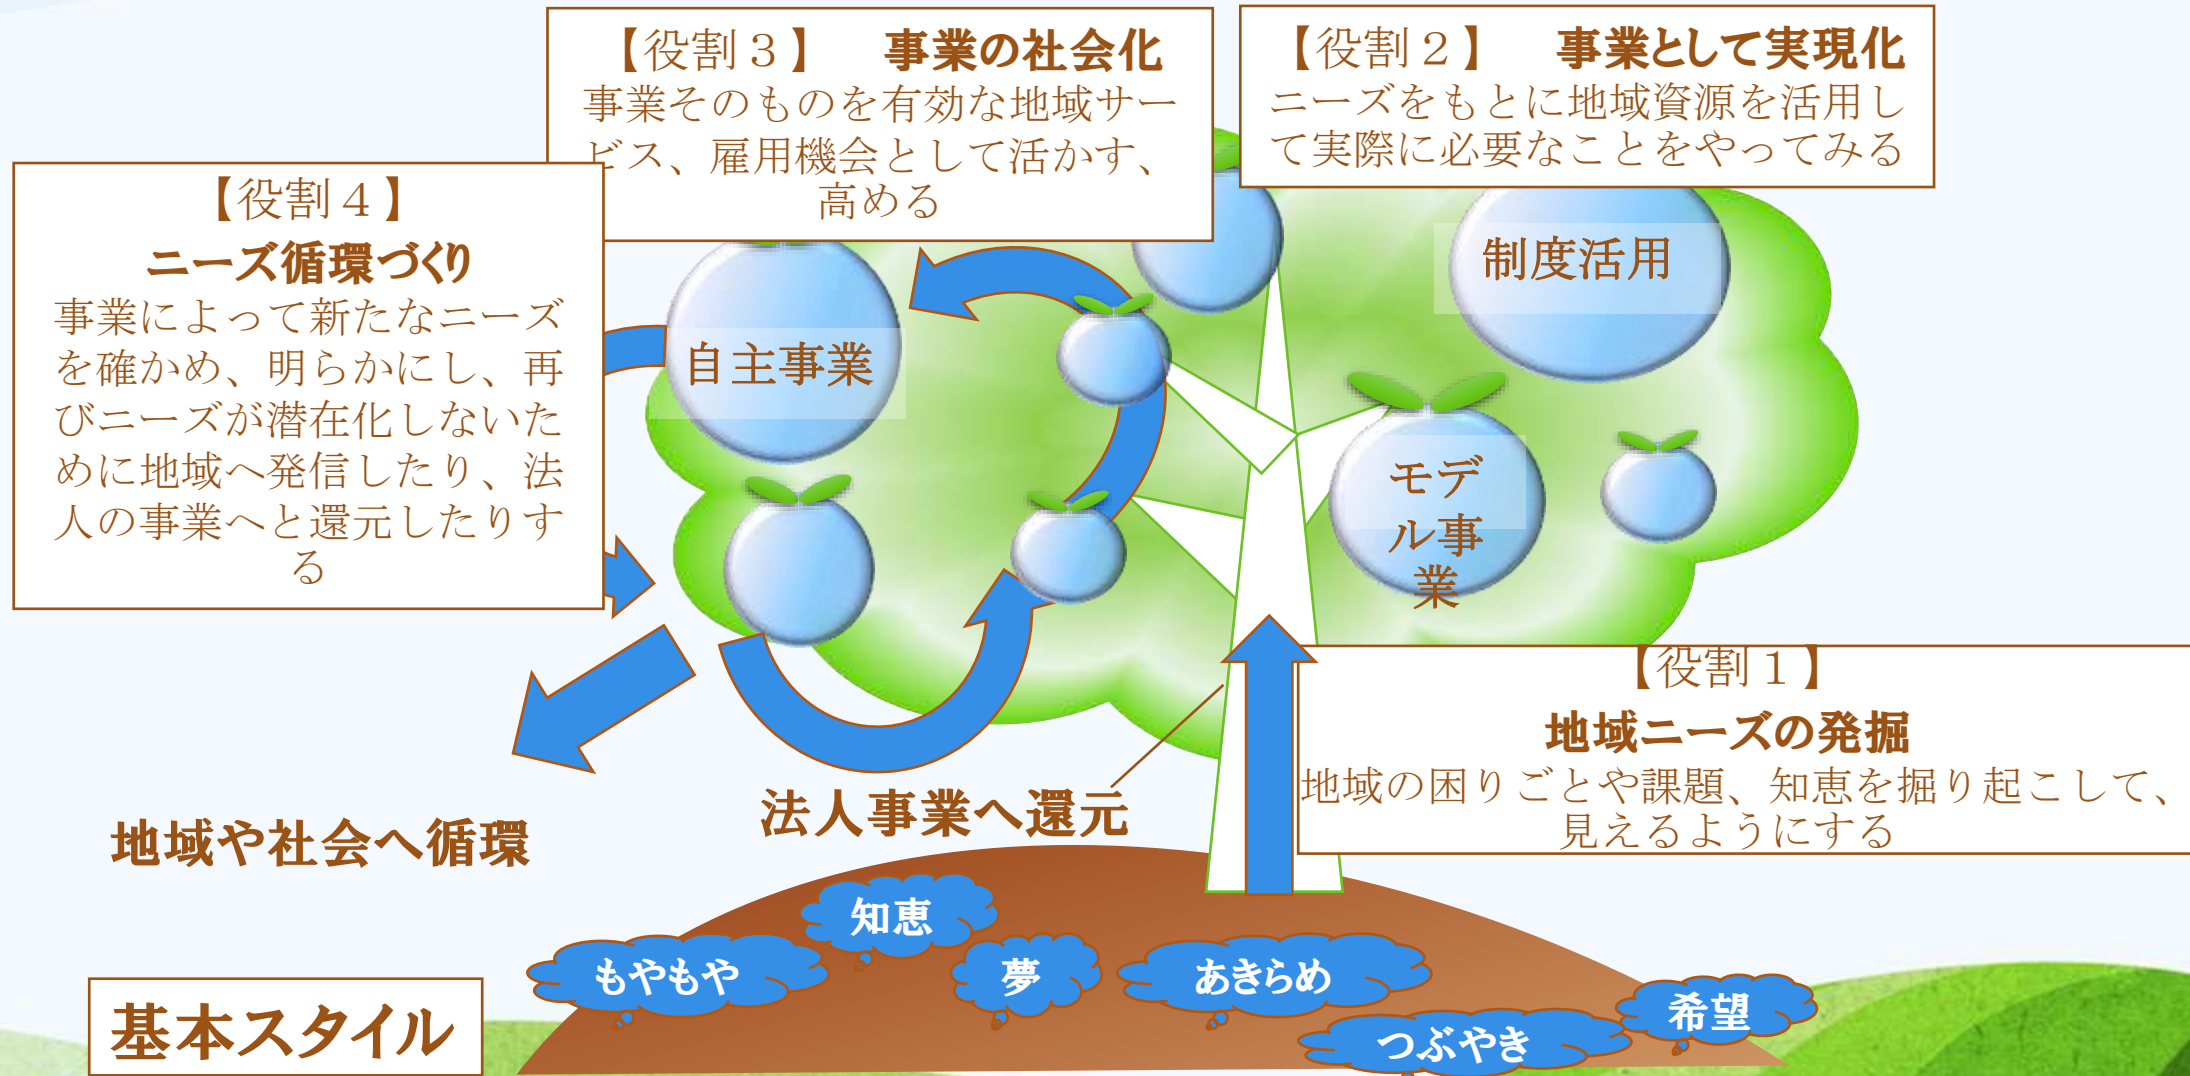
【役割３】　事業の社会化
事業そのものを有効な地域サービス、雇用機会として活かす、高める

【役割２】　事業として実現化
ニーズをもとに地域資源を活用して実際に必要なことをやってみる

【役割４】
ニーズ循環づくり
事業によって新たなニーズを確かめ、明らかにし、再びニーズが潜在化しないために地域へ発信したり、法人の事業へと還元したりする

自主事業

制度活用

モデル事業

【役割１】
地域ニーズの発掘
地域の困りごとや課題、知恵を掘り起こして、見えるようにする

地域や社会へ循環

法人事業へ還元

知恵
もやもや
夢
あきらめ
希望
つぶやき

基本スタイル